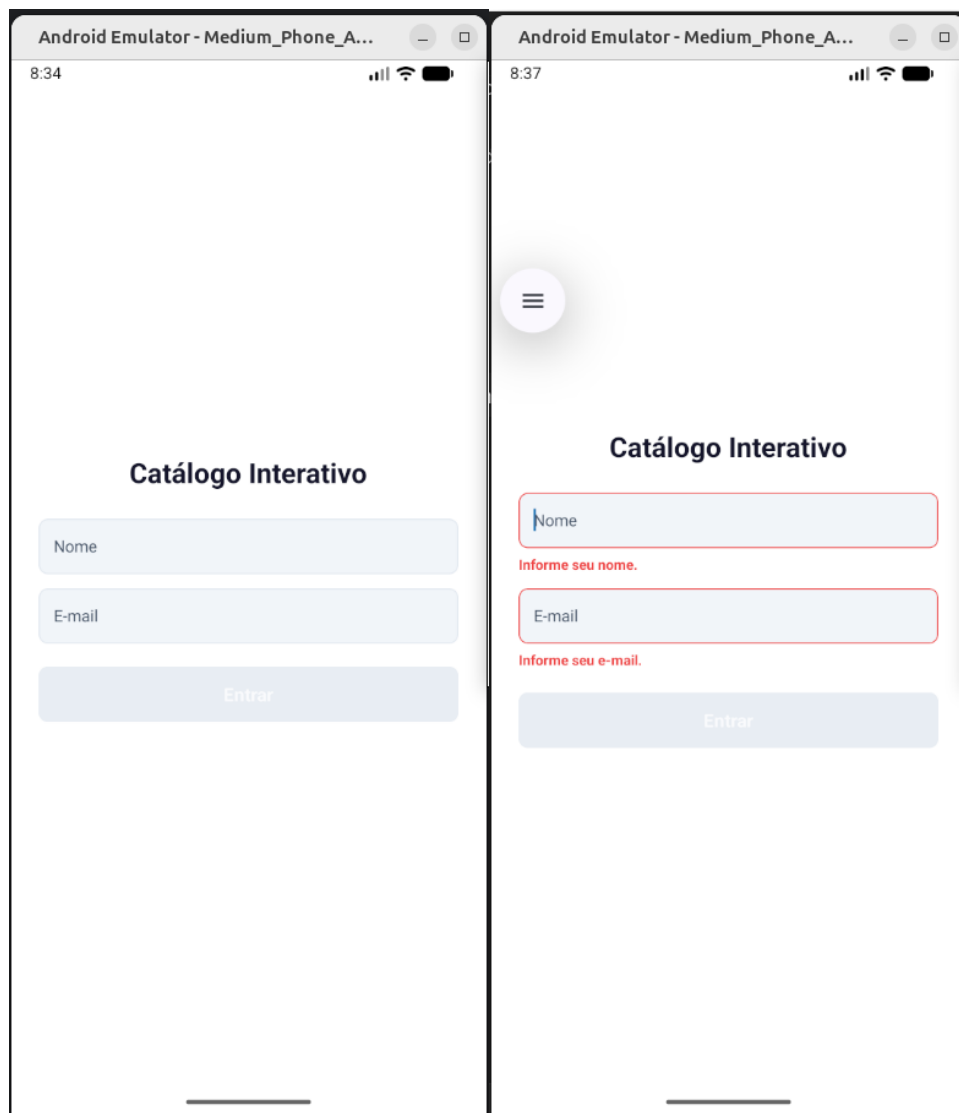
Android Emulator - Medium_Phone_A...

8:34

Catálogo Interativo

Nome

E-mail

Entrar

Android Emulator - Medium_Phone_A...

8:37

Catálogo Interativo

Nome

Informe seu nome.

E-mail

Informe seu e-mail.

Entrar